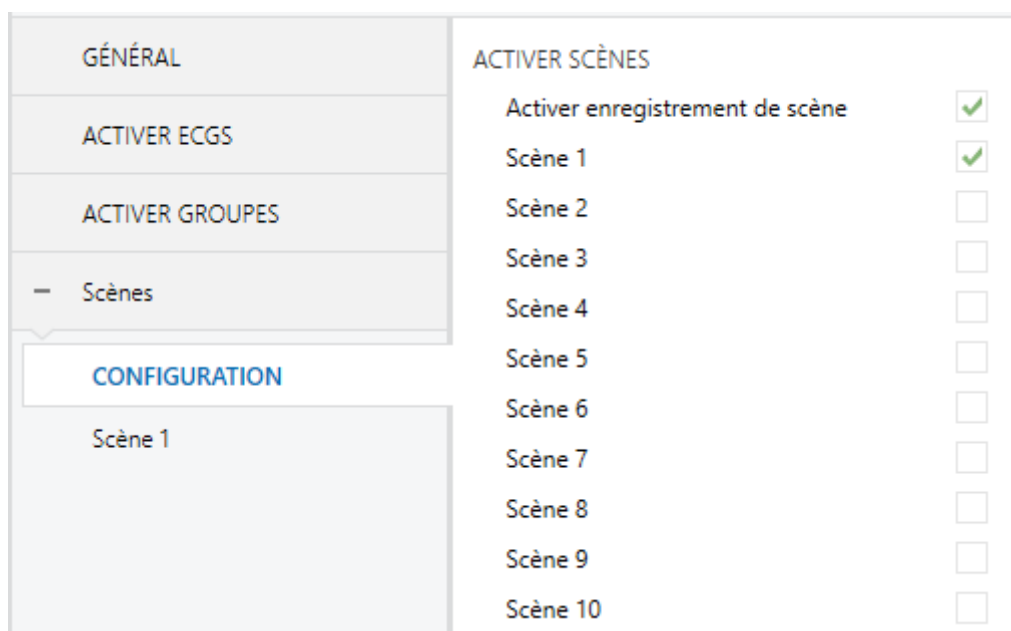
GÉNÉRAL

ACTIVER ECGS

ACTIVER GROUPES

— Scènes

CONFIGURATION

Scène 1

ACTIVER SCÈNES

Activer enregistrement de scène ✔

Scène 1 ✔

Scène 2

Scène 3

Scène 4

Scène 5

Scène 6

Scène 7

Scène 8

Scène 9

Scène 10